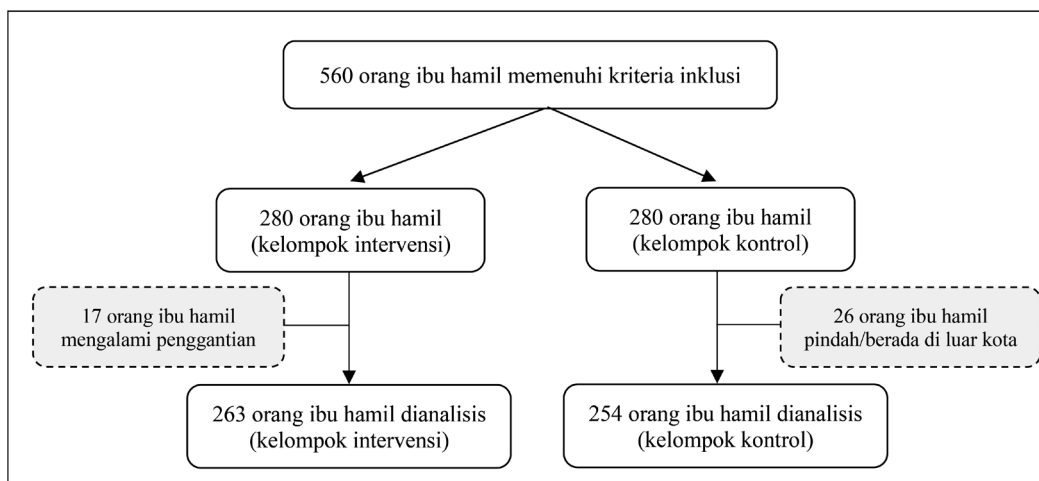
560 orang ibu hamil memenuhi kriteria inklusi

280 orang ibu hamil
(kelompok intervensi)

280 orang ibu hamil
(kelompok kontrol)

17 orang ibu hamil
mengalami penggantian

26 orang ibu hamil
pindah/berada di luar kota

263 orang ibu hamil dianalisis
(kelompok intervensi)

254 orang ibu hamil dianalisis
(kelompok kontrol)